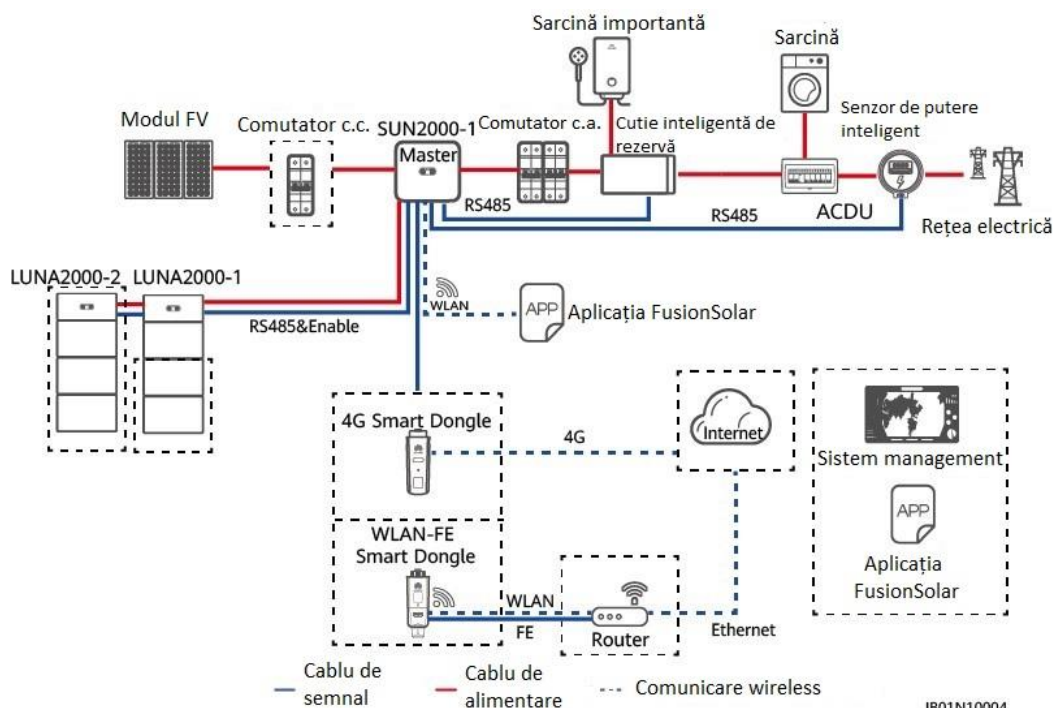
Sarcină importantă

Sarcină

Modul FV

Comutator c.c.

SUN2000-1

Master

Comutator c.a.

Cutie inteligentă de rezervă

Senzor de putere inteligent

RS485

RS485

ACDU

Rețea electrică

LUNA2000-2

LUNA2000-1

WLAN

APP

Aplicația FusionSolar

RS485&Enable

4G Smart Dongle

4G

Internet

Sistem management

APP

Aplicația FusionSolar

WLAN-FE Smart Dongle

WLAN

FE

Router

Ethernet

Cablu de semnal

Cablu de alimentare

Comunicare wireless

IB01N10004